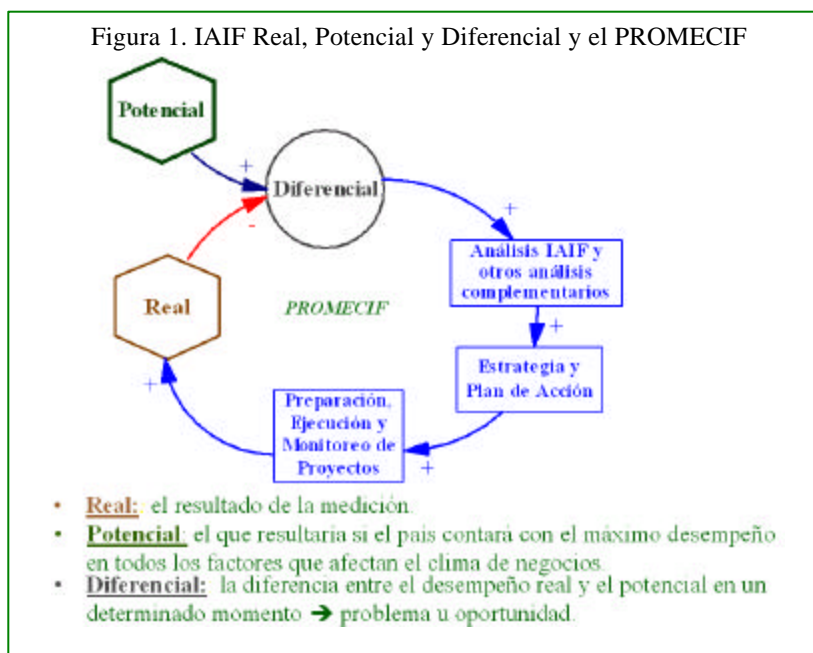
Figura 1. IAIF Real, Potencial y Diferencial y el PROMECIF

Potencial

+

Diferencial

-

+

Análisis IAIF y otros análisis complementarios

Real

PROMECIF

+

Estrategia y Plan de Acción

+

Preparación, Ejecución y Monitoreo de Proyectos

+

• Real: el resultado de la medición.
• Potencial: el que resultaría si el país contara con el máximo desempeño en todos los factores que afectan el clima de negocios.
• Diferencial: la diferencia entre el desempeño real y el potencial en un determinado momento ➔ problema u oportunidad.